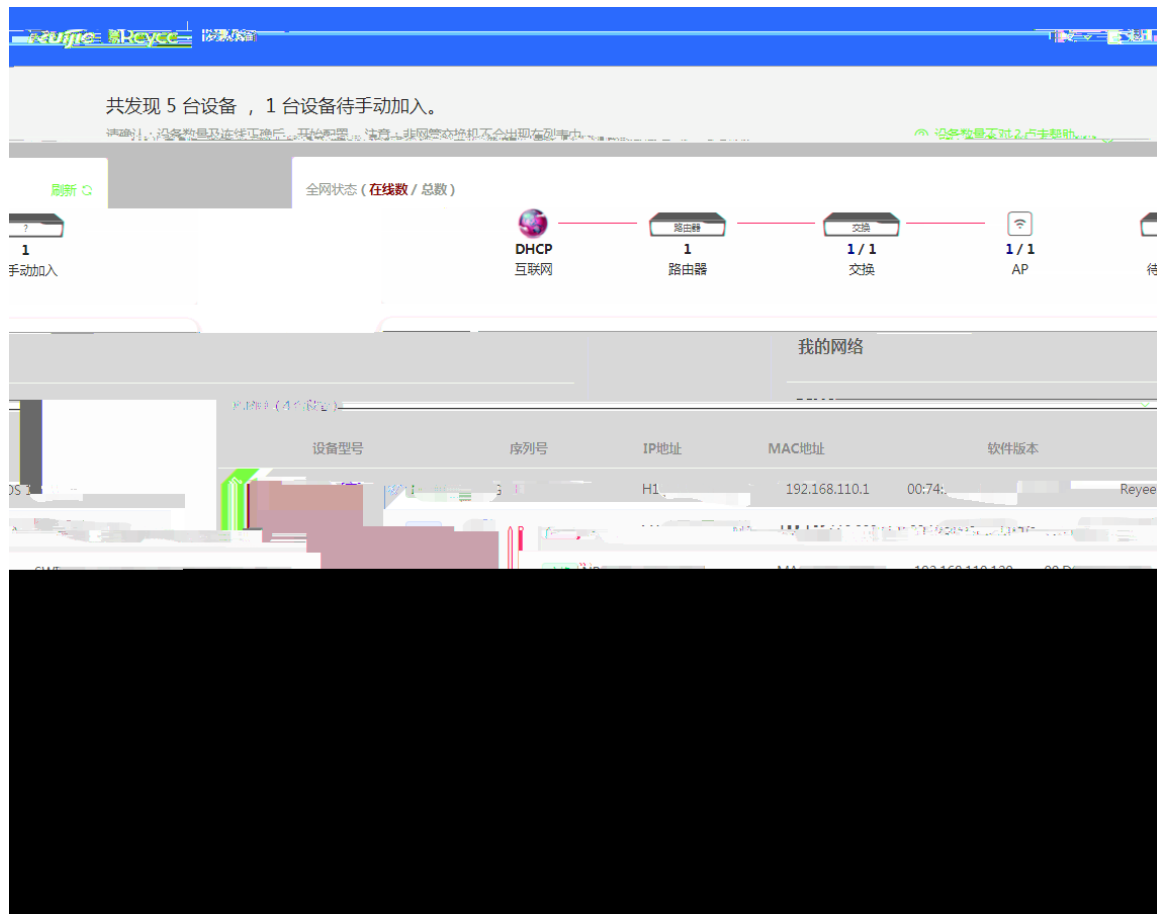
Ruijie Reyee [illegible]

共发现 5 台设备 ，1 台设备待手动加入。

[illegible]

刷新

全网状态 ( 在线数 / 总数 )

?
1
手动加入

DHCP
互联网

路由器
1
路由器

交换
1 / 1
交换

1 / 1
AP

待

我的网络

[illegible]

| | 设备型号 | 序列号 | IP地址 | MAC地址 | 软件版本 |
|---|---|---|---|---|---|
| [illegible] | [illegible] | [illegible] | H1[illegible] | 192.168.110.1 | 00:74:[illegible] | Reyee |
| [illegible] | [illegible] | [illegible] | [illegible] | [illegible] | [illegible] |